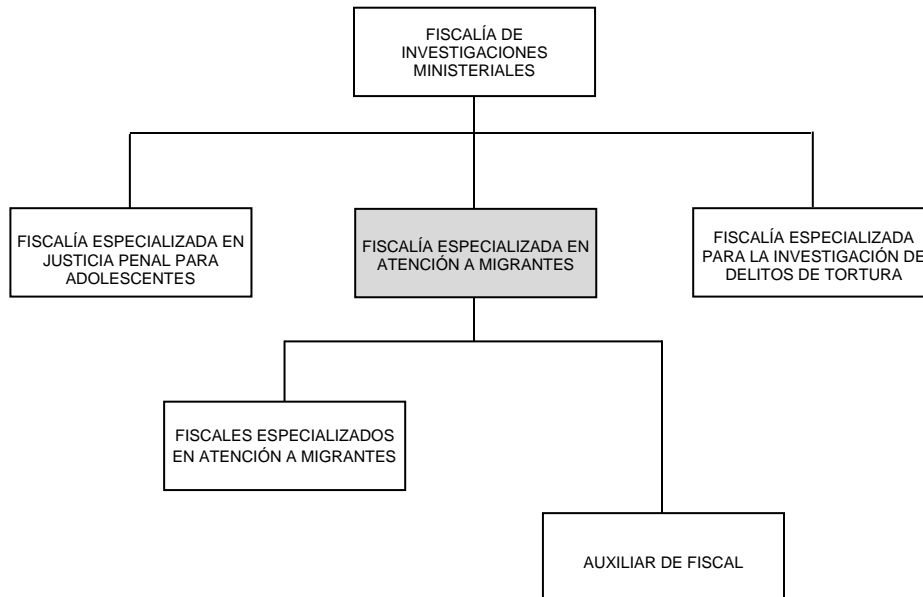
FISCALÍA DE INVESTIGACIONES MINISTERIALES

FISCALÍA ESPECIALIZADA EN JUSTICIA PENAL PARA ADOLESCENTES

FISCALÍA ESPECIALIZADA EN ATENCIÓN A MIGRANTES

FISCALÍA ESPECIALIZADA PARA LA INVESTIGACIÓN DE DELITOS DE TORTURA

FISCALES ESPECIALIZADOS EN ATENCIÓN A MIGRANTES

AUXILIAR DE FISCAL